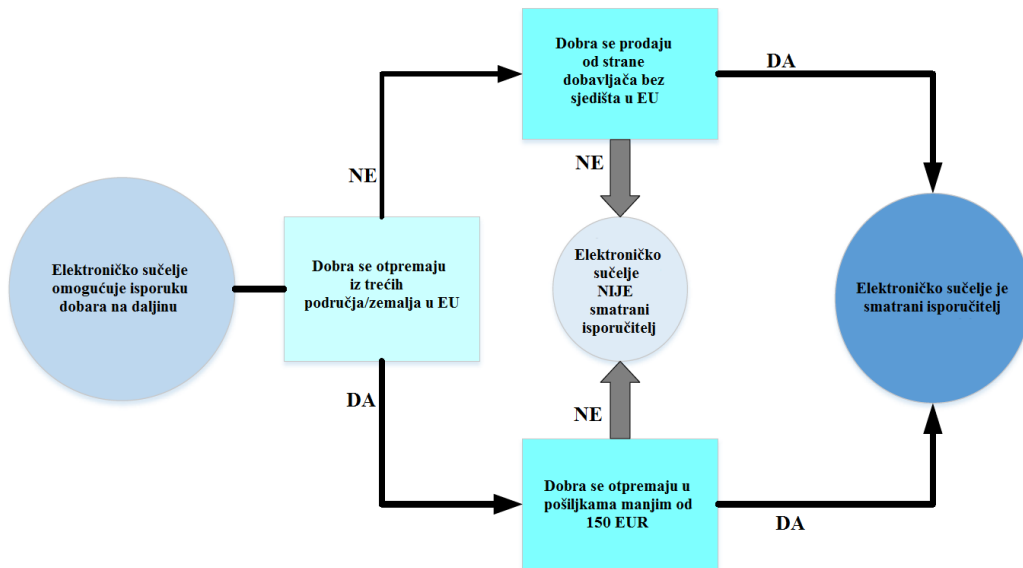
Elektroničko sučelje omogućuje isporuku dobara na daljinu

Dobra se otpremaju iz trećih područja/zemalja u EU

NE

Dobra se prodaju od strane dobavljača bez sjedišta u EU

DA

NE

Elektroničko sučelje NIJE smatrani isporučitelj

NE

DA

Dobra se otpremaju u pošiljkama manjim od 150 EUR

DA

Elektroničko sučelje je smatrani isporučitelj